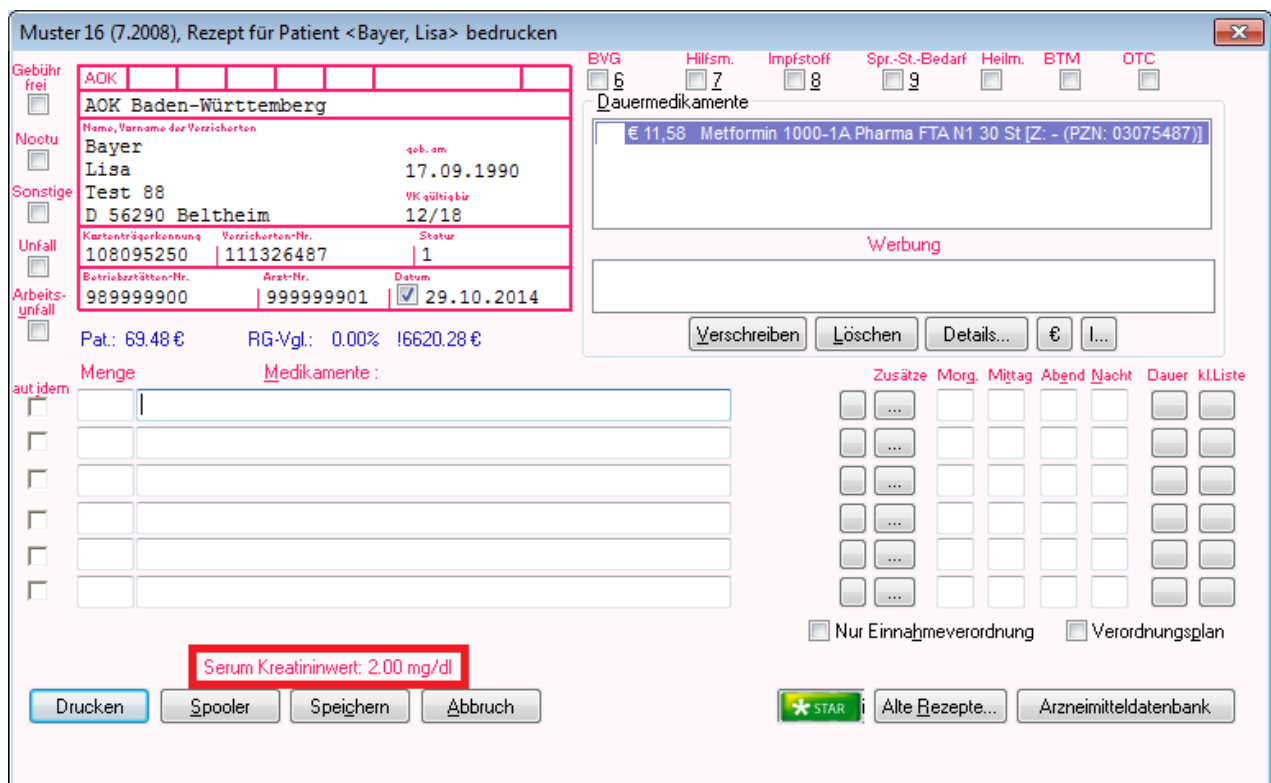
Muster 16 (7.2008), Rezept für Patient <Bayer, Lisa> bedrucken

Gebühr frei

Noctu

Sonstige

Unfall

Arbeitsunfall

AOK

AOK Baden-Württemberg

Name, Vorname des Versicherten

Bayer
Lisa
Test 88
D 56290 Beltheim

geb. am
17.09.1990

VK gültig bis
12/18

Kostenträgerkennung
108095250

Versicherten-Nr.
111326487

Status
1

Betriebsstätten-Nr.
989999900

Arzt-Nr.
999999901

Datum
29.10.2014

BVG 6
Hilfsm. 7
Impfstoff 8
Spr.-St.-Bedarf 9
Heilm.
BTM
OTC

Dauermedikamente

€ 11,58 Metformin 1000-1A Pharma FTA N1 30 St [Z: - (PZN: 03075487)]

Werbung

Verschreiben
Löschen
Details...
€
I...

Pat.: 69.48 €
RG-Vgl.: 0.00%
!6620.28 €

aut idem
Menge
Medikamente :

Zusätze
Morg.
Mittag
Abend
Nacht
Dauer
kl.Liste

...
...
...
...
...
...

Nur Einnahmeverordnung
Verordnungsplan

Serum Kreatininwert: 2.00 mg/dl

Drucken
Spooler
Speichern
Abbruch

STAR
i
Alte Rezepte...
Arzneimitteldatenbank